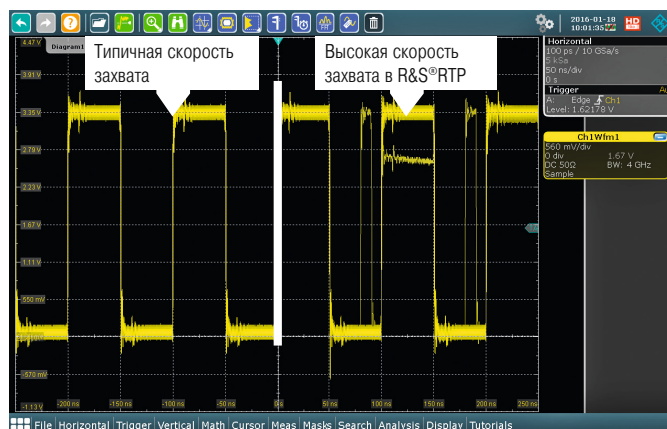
Типичная скорость захвата

Высокая скорость захвата в R&S®RTP

Diagram1

4.47 V
3.91 V
3.35 V
2.79 V
2.23 V
1.67 V
1.11 V
550 mV
-570 mV
-1.13 V

-200 ns
-150 ns
-100 ns
-50 ns
0 ns
50 ns
100 ns
150 ns
200 ns
250 ns

2016-01-18
10:01:35

HD

Horizontal
100 ps / 10 GSa/s
5 kSa
50 ns/div
0 s

Trigger
A: Edge Ch1
Level: 1.62178 V

Ch1Wfm1
560 mV/div
0 div 1.67 V
DC 50Ω BW: 4 GHz
Sample

File Horizontal Trigger Vertical Math Cursor Meas Masks Search Analysis Display Tutorials